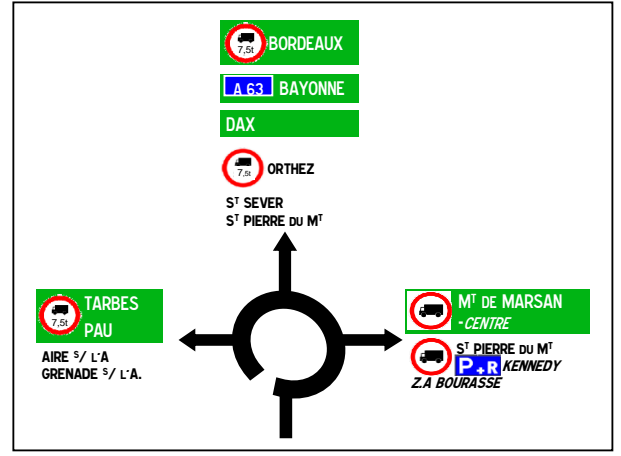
7,5t BORDEAUX

A 63 BAYONNE

DAX

7,5t ORTHEZ

S$^{T}$ SEVER
S$^{T}$ PIERRE DU M$^{T}$

7,5t TARBES
PAU

AIRE $^{S}$/ L'A
GRENADE $^{S}$/ L'A.

M$^{T}$ DE MARSAN
-CENTRE

S$^{T}$ PIERRE DU M$^{T}$
P+R KENNEDY
Z.A BOURASSE